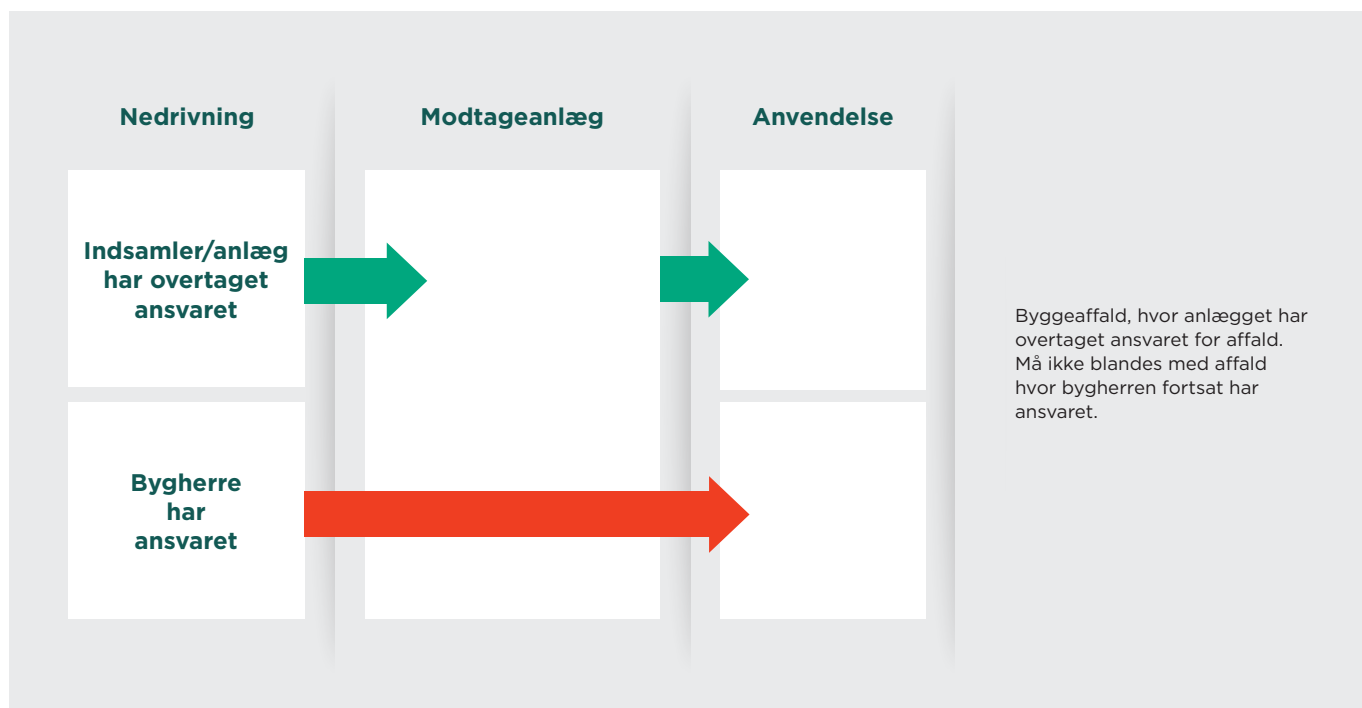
Nedrivning

Modtageanlæg

Anvendelse

Indsamler/anlæg har overtaget ansvaret

Bygherre har ansvaret

Byggeaffald, hvor anlægget har overtaget ansvaret for affald. Må ikke blandes med affald hvor bygherren fortsat har ansvaret.